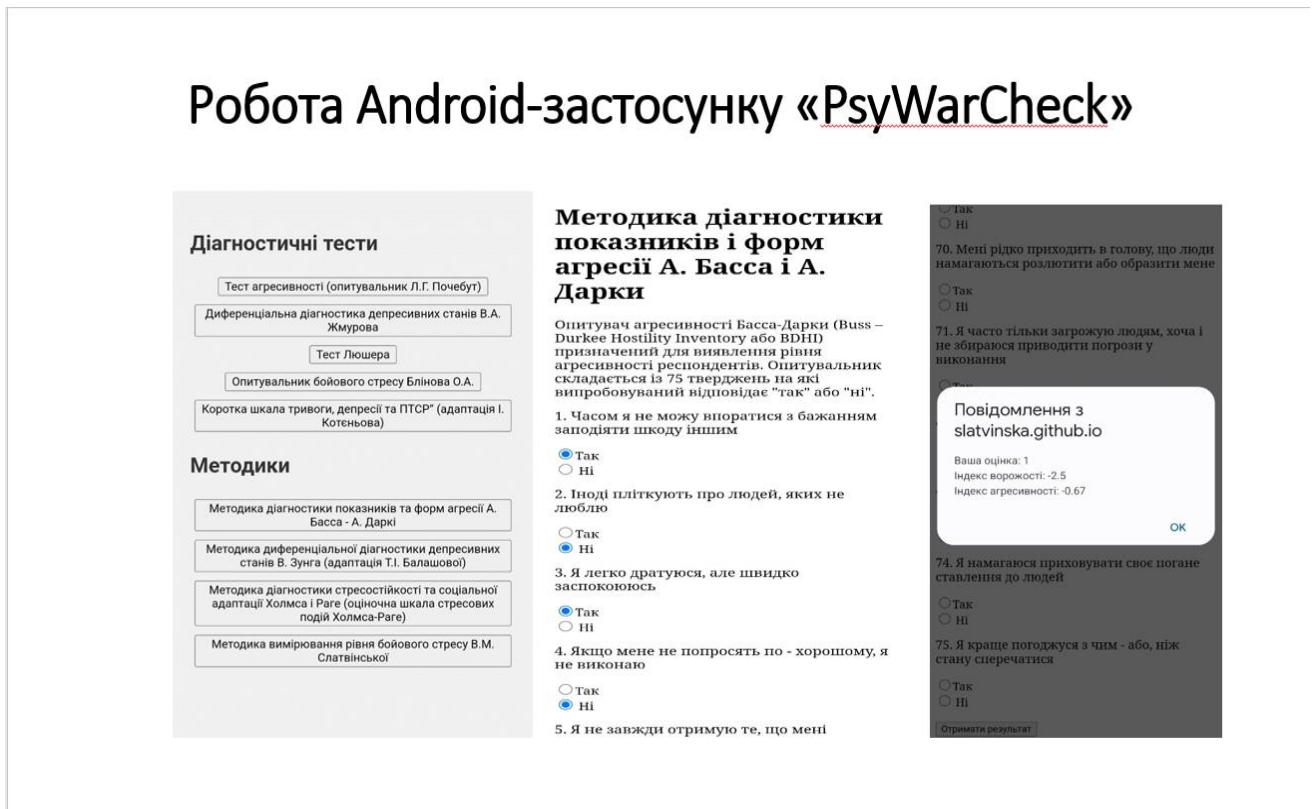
Робота Android-застосунку «PsyWarCheck»

Діагностичні тести

Тест агресивності (опитувальник Л.Г. Почебут)

Диференціальна діагностика депресивних станів В.А. Жмурова

Тест Люшера

Опитувальник бойового стресу Блінова О.А.

Коротка шкала тривоги, депресії та ПТСР" (адаптація І. Котєньова)

Методики

Методика діагностики показників та форм агресії А. Басса - А. Даркі

Методика диференціальної діагностики депресивних станів В. Зунга (адаптація Т.І. Балашової)

Методика діагностики стресостійкості та соціальної адаптації Холмса і Раге (оціночна шкала стресових подій Холмса-Раге)

Методика вимірювання рівня бойового стресу В.М. Слатвінської

Методика діагностики показників і форм агресії А. Басса і А. Дарки

Опитувач агресивності Басса-Дарки (Buss – Durkee Hostility Inventory або BDHI) призначений для виявлення рівня агресивності респондентів. Опитувальник складається із 75 тверджень на які випробовуваний відповідає "так" або "ні".

1. Часом я не можу впоратися з бажанням заподіяти шкоду іншим

Так
Ні

2. Іноді пліткують про людей, яких не люблю

Так
Ні

3. Я легко дратуюся, але швидко заспокоююсь

Так
Ні

4. Якщо мене не попросять по - хорошому, я не виконаю

Так
Ні

5. Я не завжди отримую те, що мені

Так
Ні

70. Мені рідко приходить в голову, що люди намагаються розлютити або образити мене

Так
Ні

71. Я часто тільки загрожую людям, хоча і не збираюся приводити погрози у виконання

Повідомлення з slatvinska.github.io

Ваша оцінка: 1
Індекс ворожості: -2.5
Індекс агресивності: -0.67

OK

74. Я намагаюся приховувати своє погане ставлення до людей

Так
Ні

75. Я краще погоджуся з чим - або, ніж стану сперечатися

Так
Ні

Отримати результат